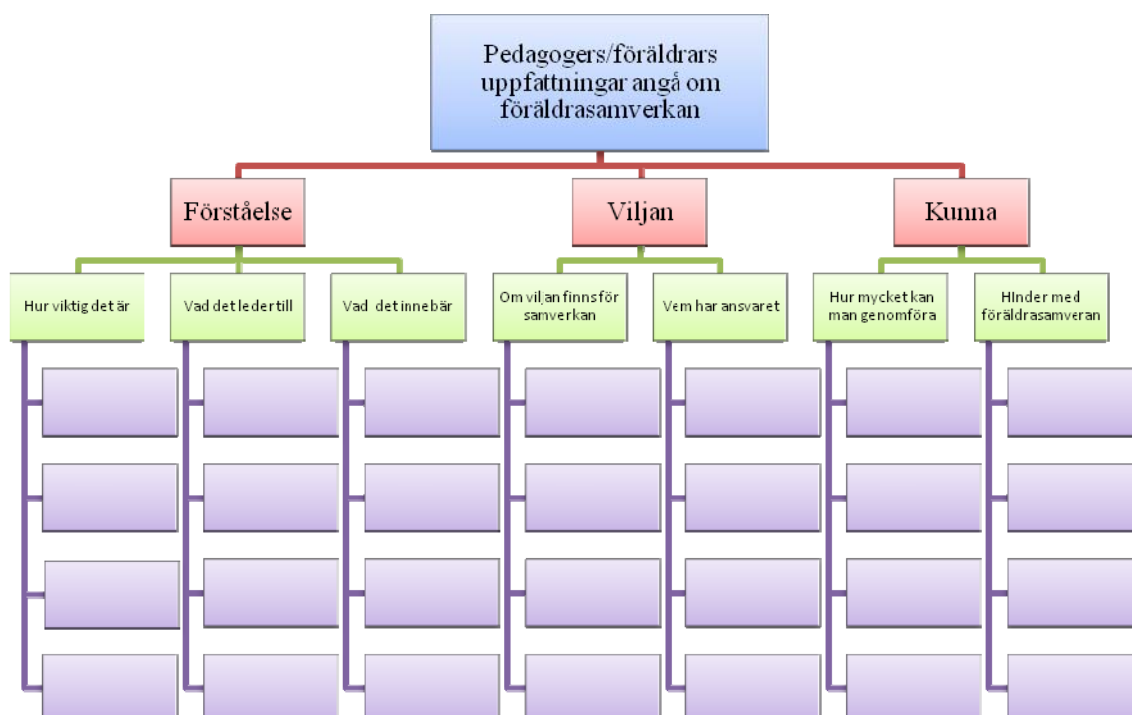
Pedagogers/föräldrars uppfattningar angå om föräldrasamverkan

Förståelse

Viljan

Kunna

Hur viktig det är

Vad det leder till

Vad det innebär

Om viljan finns för samverkan

Vem har ansvaret

Hur mycket kan man genomföra

HInder med föräldrasamveran